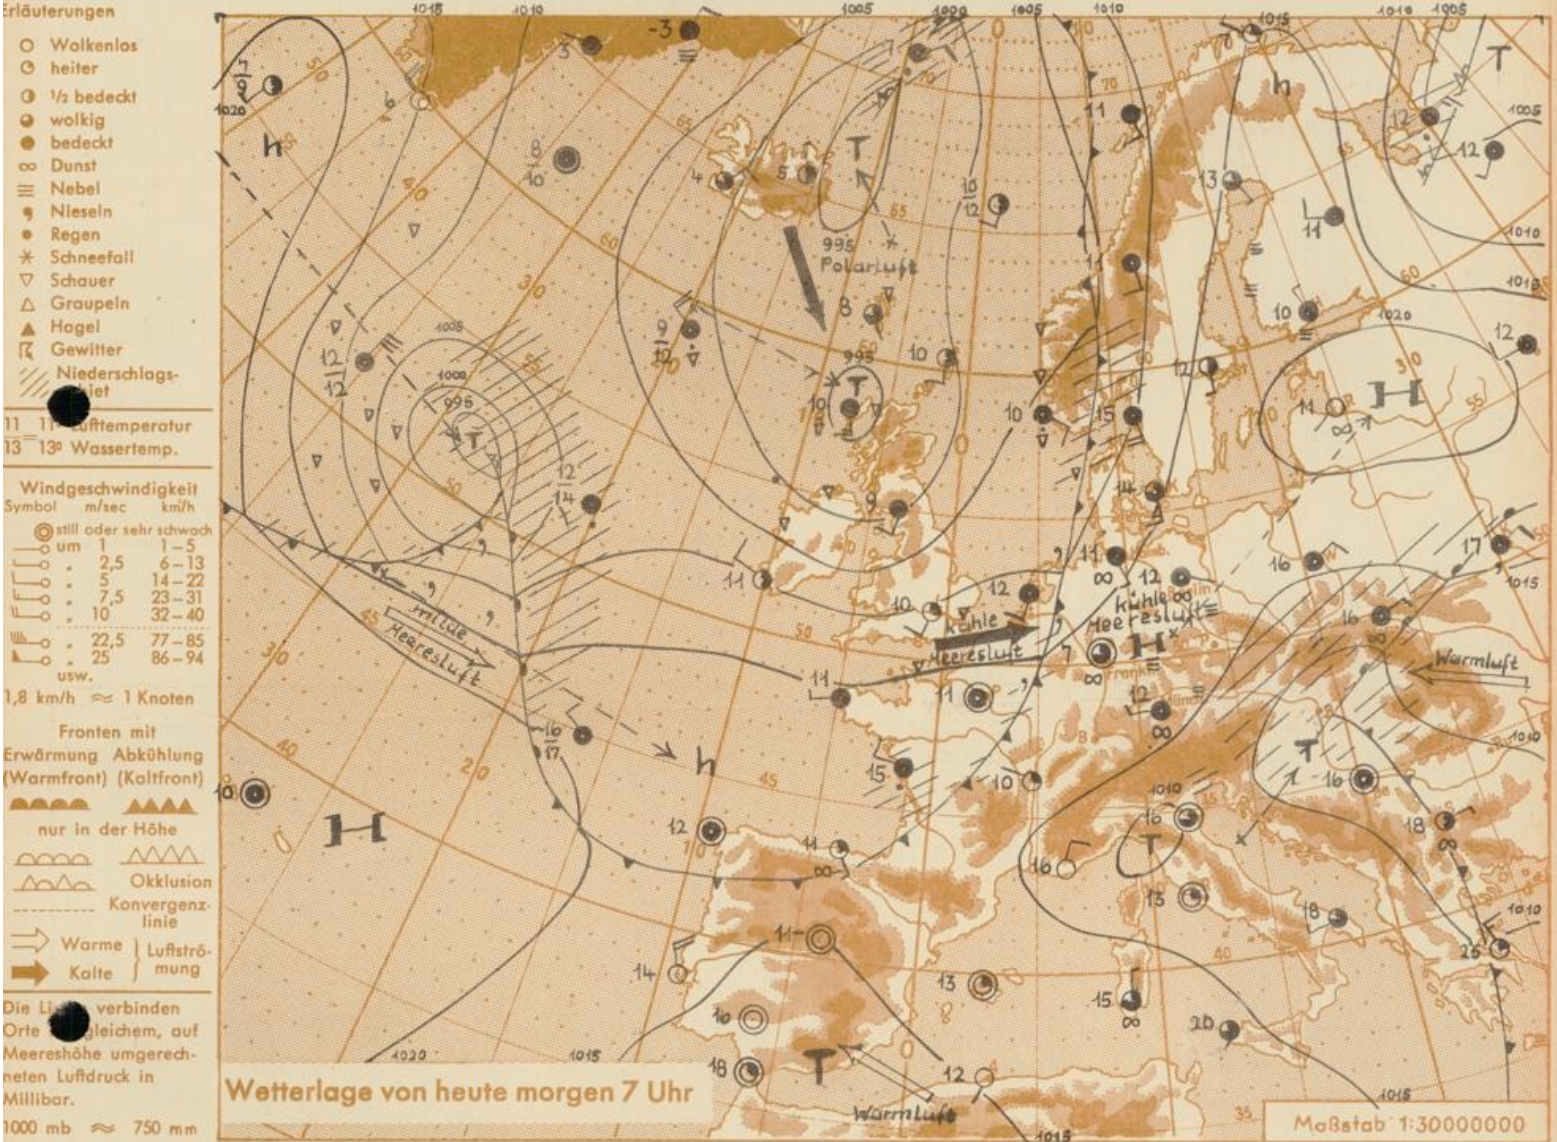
Erläuterungen

Wolkenlos
heiter
1/2 bedeckt
wolkig
bedeckt
Dunst
Nebel
Nieseln
Regen
Schneefall
Schauer
Graupeln
Hagel
Gewitter
Niederschlagsgebiet

11 11° Lufttemperatur
13 13° Wassertemp.

Windgeschwindigkeit

| Symbol | m/sec | km/h |
|---|---|---|
| still oder sehr schwach | | |
| um | 1 | 1–5 |
| " | 2,5 | 6–13 |
| " | 5 | 14–22 |
| " | 7,5 | 23–31 |
| " | 10 | 32–40 |
| " | 22,5 | 77–85 |
| " | 25 | 86–94 |
| usw. | | |

1,8 km/h ≈ 1 Knoten

Fronten mit
Erwärmung (Warmfront) Abkühlung (Kaltfront)
nur in der Höhe
Okklusion
Konvergenzlinie
Warme
Kalte
Luftströmung

Die Li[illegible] verbinden Orte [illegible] gleichem, auf Meereshöhe umgerechneten Luftdruck in Millibar.
1000 mb ≈ 750 mm

Polarluft
milde Meeresluft
kühle Meeresluft
Warmluft

Wetterlage von heute morgen 7 Uhr

Maßstab 1:30000000